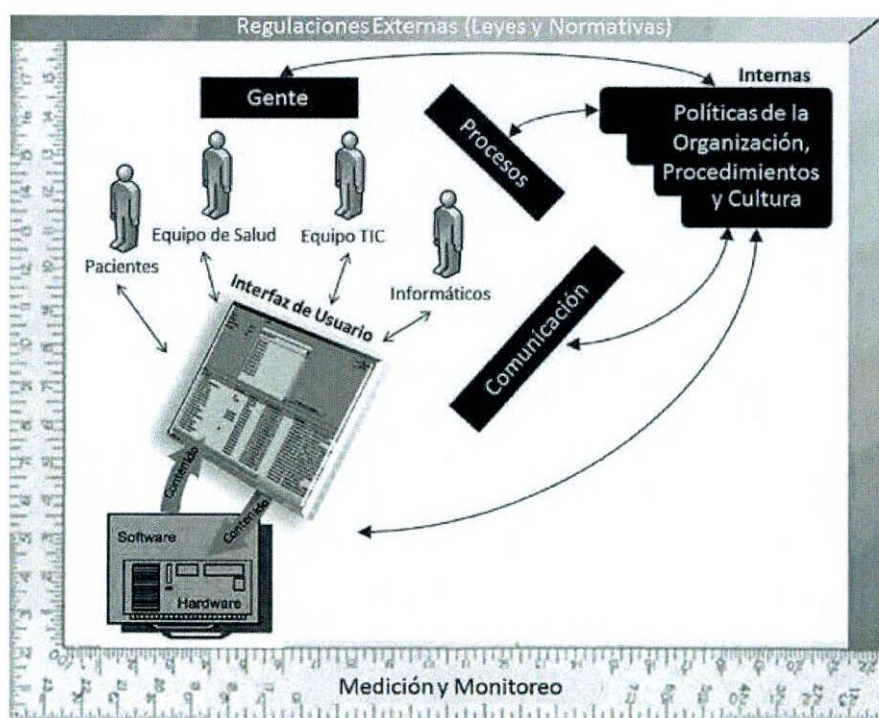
Regulaciones Externas (Leyes y Normativas)

Gente

Internas

Políticas de la Organización, Procedimientos y Cultura

Procesos

Equipo de Salud

Equipo TIC

Pacientes

Informáticos

Interfaz de Usuario

Comunicación

Contenido

Contenido

Software

Hardware

Medición y Monitoreo